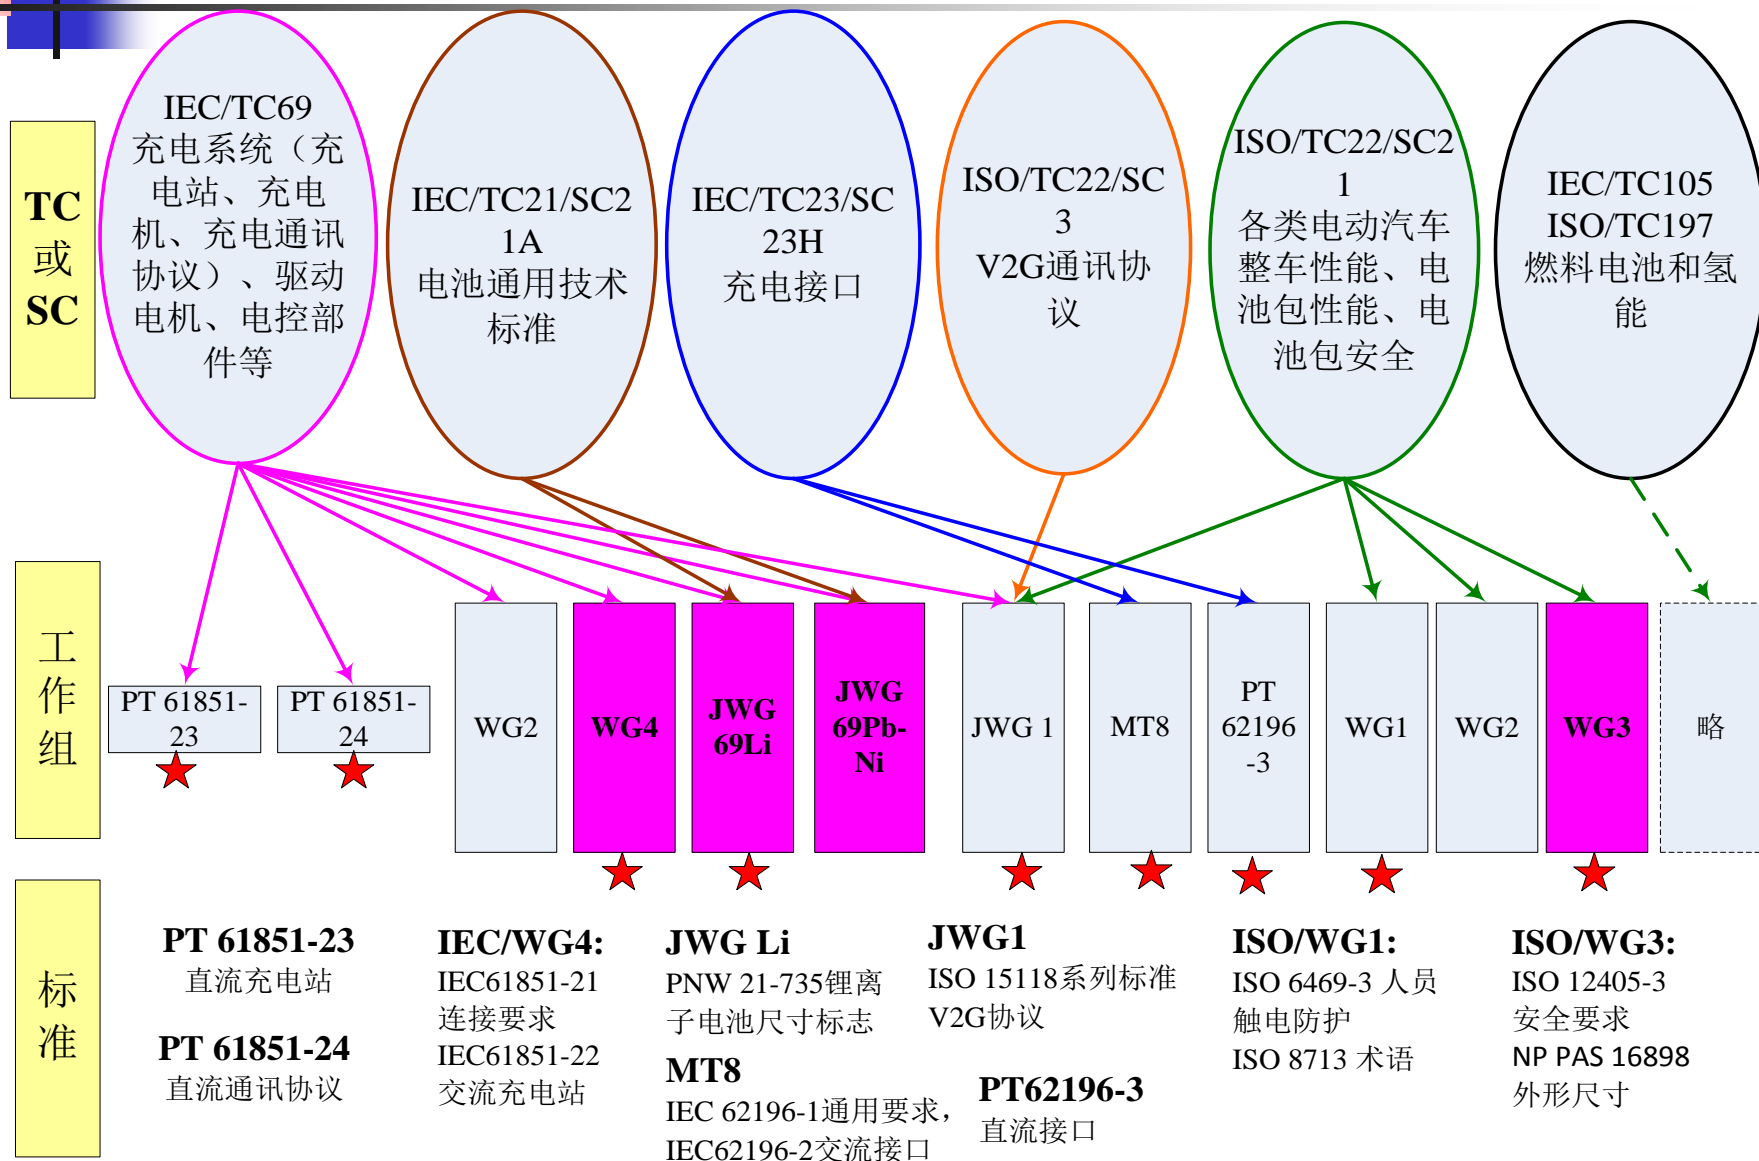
TC或SC

IEC/TC69 充电系统（充电站、充电机、充电通讯协议）、驱动电机、电控部件等

IEC/TC21/SC21A 电池通用技术标准

IEC/TC23/SC23H 充电接口

ISO/TC22/SC3 V2G通讯协议

ISO/TC22/SC21 各类电动汽车整车性能、电池包性能、电池包安全

IEC/TC105 ISO/TC197 燃料电池和氢能

工作组

PT 61851-23

PT 61851-24

WG2

WG4

JWG 69Li

JWG 69Pb-Ni

JWG 1

MT8

PT 62196-3

WG1

WG2

WG3

略

标准

PT 61851-23
直流充电站

PT 61851-24
直流通讯协议

IEC/WG4:
IEC61851-21
连接要求
IEC61851-22
交流充电站

JWG Li
PNW 21-735锂离子电池尺寸标志

MT8
IEC 62196-1通用要求，
IEC62196-2交流接口

JWG1
ISO 15118系列标准
V2G协议

PT62196-3
直流接口

ISO/WG1:
ISO 6469-3 人员触电防护
ISO 8713 术语

ISO/WG3:
ISO 12405-3
安全要求
NP PAS 16898
外形尺寸